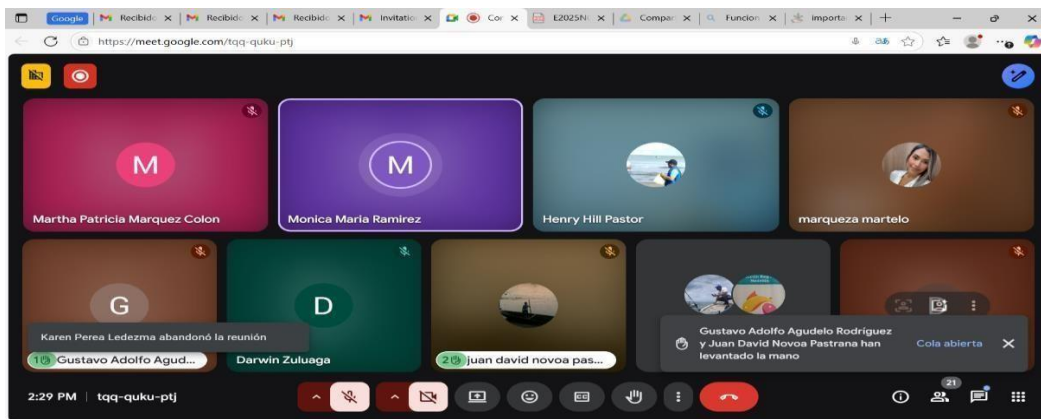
Google | Recibido × | Recibido × | Recibido × | Invitatio × | Cor × | E2025N × | Compar × | Funcion × | importa × | +

https://meet.google.com/tqq-quku-ptj

M
Martha Patricia Marquez Colon

M
Monica Maria Ramirez

Henry Hill Pastor

marqueza martelo

G
Karen Perea Ledezma abandonó la reunión
1 Gustavo Adolfo Agud...

D
Darwin Zuluaga

2 juan david novoa pas...

Gustavo Adolfo Agudelo Rodríguez y Juan David Novoa Pastrana han levantado la mano
Cola abierta

2:29 PM | tqq-quku-ptj

21